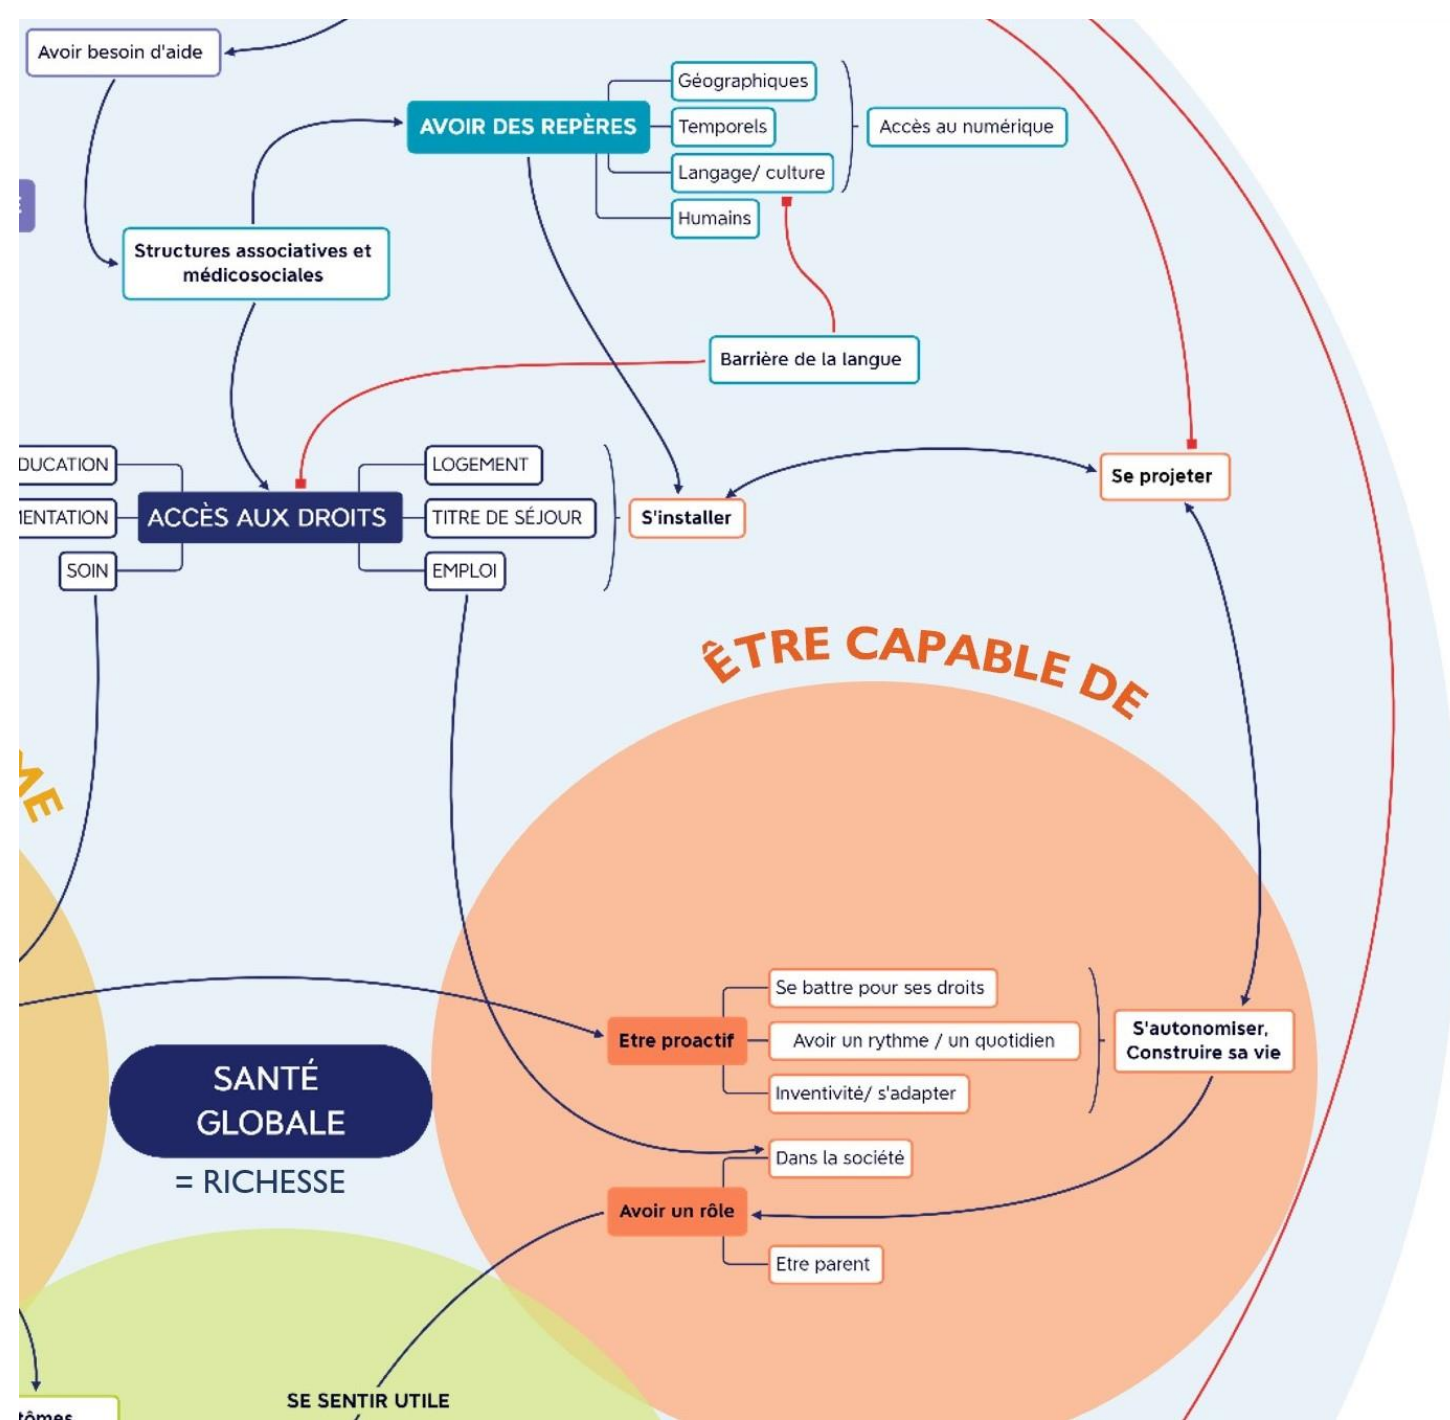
Avoir besoin d'aide

AVOIR DES REPÈRES

Géographiques
Temporels
Langage/ culture
Humains

Accès au numérique

Structures associatives et médicosociales

Barrière de la langue

DUCATION
IENTATION
SOIN

ACCÈS AUX DROITS

LOGEMENT
TITRE DE SÉJOUR
EMPLOI

S'installer

Se projeter

ME

ÊTRE CAPABLE DE

Se battre pour ses droits
Avoir un rythme / un quotidien
Inventivité/ s'adapter

Etre proactif

S'autonomiser, Construire sa vie

SANTÉ GLOBALE

= RICHESSE

Dans la société

Avoir un rôle

Etre parent

tômes

SE SENTIR UTILE